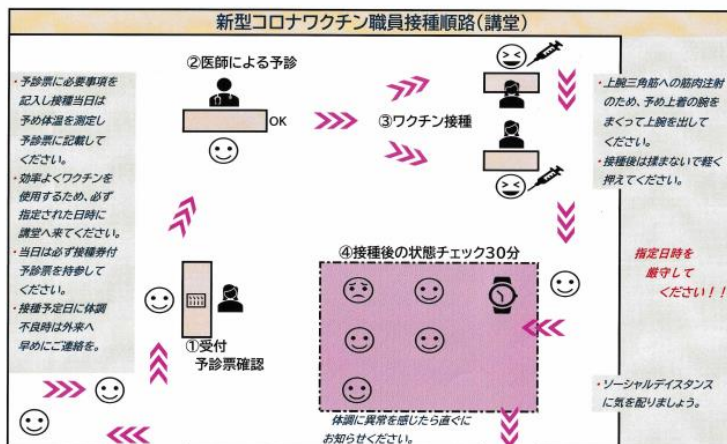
新型コロナワクチン職員接種順路(講堂)

・予診票に必要事項を記入し接種当日は予め体温を測定し予診票に記載してください。
・効率よくワクチンを使用するため、必ず指定された日時に講堂へ来てください。
・当日は必ず接種券付予診票を持参してください。
・接種予定日に体調不良時は外来へ早めにご連絡を。

②医師による予診

OK

③ワクチン接種

・上腕三角筋への筋肉注射のため、予め上着の腕をまくって上腕を出してください。
・接種後は揉まないで軽く押えてください。

④接種後の状態チェック30分

指定日時を厳守してください!!

①受付
予診票確認

体調に異常を感じたら直ぐにお知らせください。

・ソーシャルディスタンスに気を配りましょう。